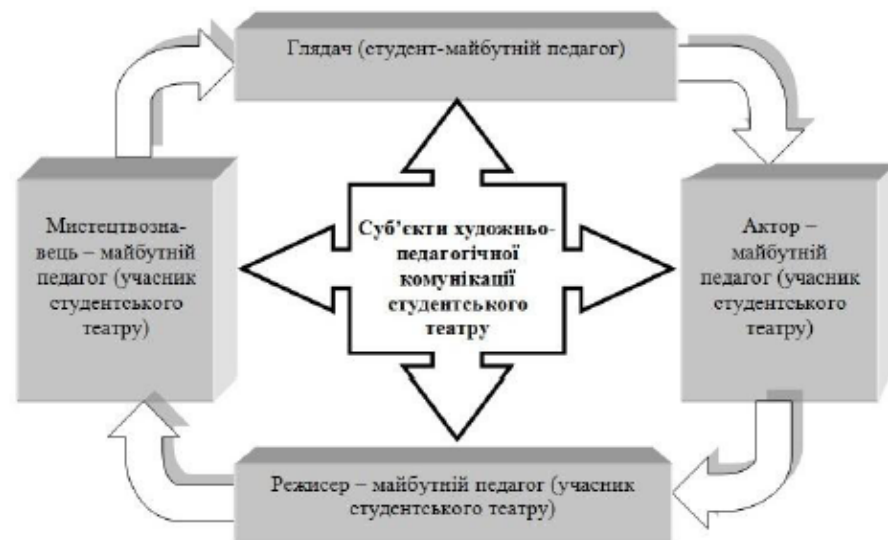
Глядач (студент-майбутній педагог)

Мистецтвознавець – майбутній педагог (учасник студентського театру)

Суб'єкти художньо-педагогічної комунікації студентського театру

Актор – майбутній педагог (учасник студентського театру)

Режисер – майбутній педагог (учасник студентського театру)